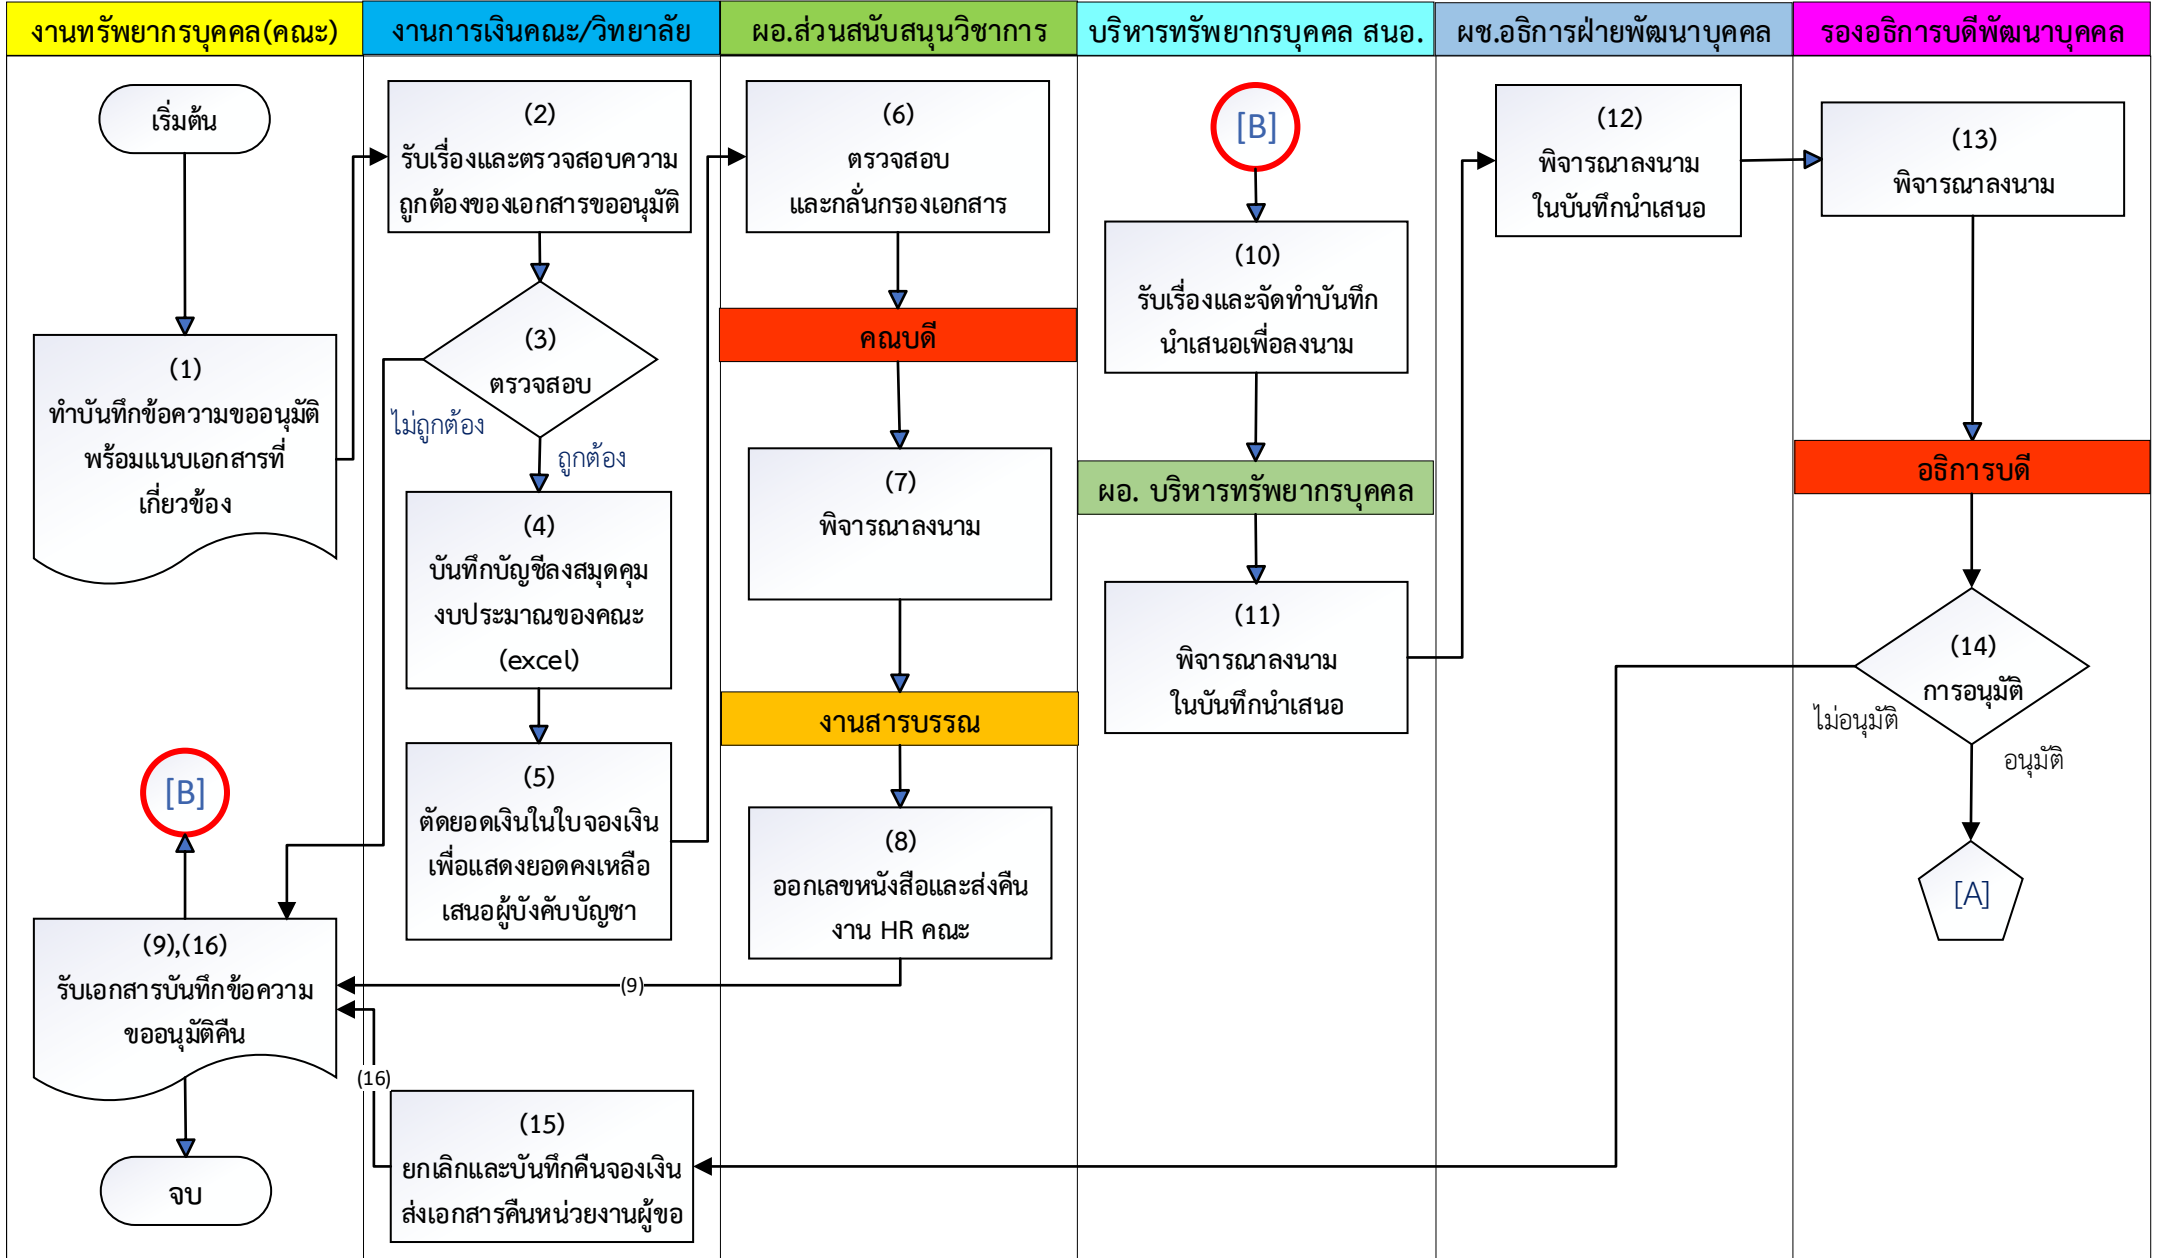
งานทรัพยากรบุคคล(คณะ)

งานการเงินคณะ/วิทยาลัย

ผอ.ส่วนสนับสนุนวิชาการ

บริหารทรัพยากรบุคคล สนอ.

ผช.อธิการฝ่ายพัฒนาบุคคล

รองอธิการบดีพัฒนาบุคคล

เริ่มต้น

(1)
ทำบันทึกข้อความขออนุมัติ พร้อมแนบเอกสารที่เกี่ยวข้อง

[B]

(9),(16)
รับเอกสารบันทึกข้อความขออนุมัติคืน

จบ

(2)
รับเรื่องและตรวจสอบความถูกต้องของเอกสารขออนุมัติ

(3)
ตรวจสอบ

ไม่ถูกต้อง

ถูกต้อง

(4)
บันทึกบัญชีลงสมุดคุมงบประมาณของคณะ (excel)

(5)
ตัดยอดเงินในใบจองเงิน เพื่อแสดงยอดคงเหลือ เสนอผู้บังคับบัญชา

(9)

(16)

(15)
ยกเลิกและบันทึกคืนจองเงิน ส่งเอกสารคืนหน่วยงานผู้ขอ

(6)
ตรวจสอบ และกลั่นกรองเอกสาร

คณบดี

(7)
พิจารณาลงนาม

งานสารบรรณ

(8)
ออกเลขหนังสือและส่งคืน งาน HR คณะ

[B]

(10)
รับเรื่องและจัดทำบันทึก นำเสนอเพื่อลงนาม

ผอ. บริหารทรัพยากรบุคคล

(11)
พิจารณาลงนาม ในบันทึกนำเสนอ

(12)
พิจารณาลงนาม ในบันทึกนำเสนอ

(13)
พิจารณาลงนาม

อธิการบดี

(14)
การอนุมัติ

ไม่อนุมัติ

อนุมัติ

[A]